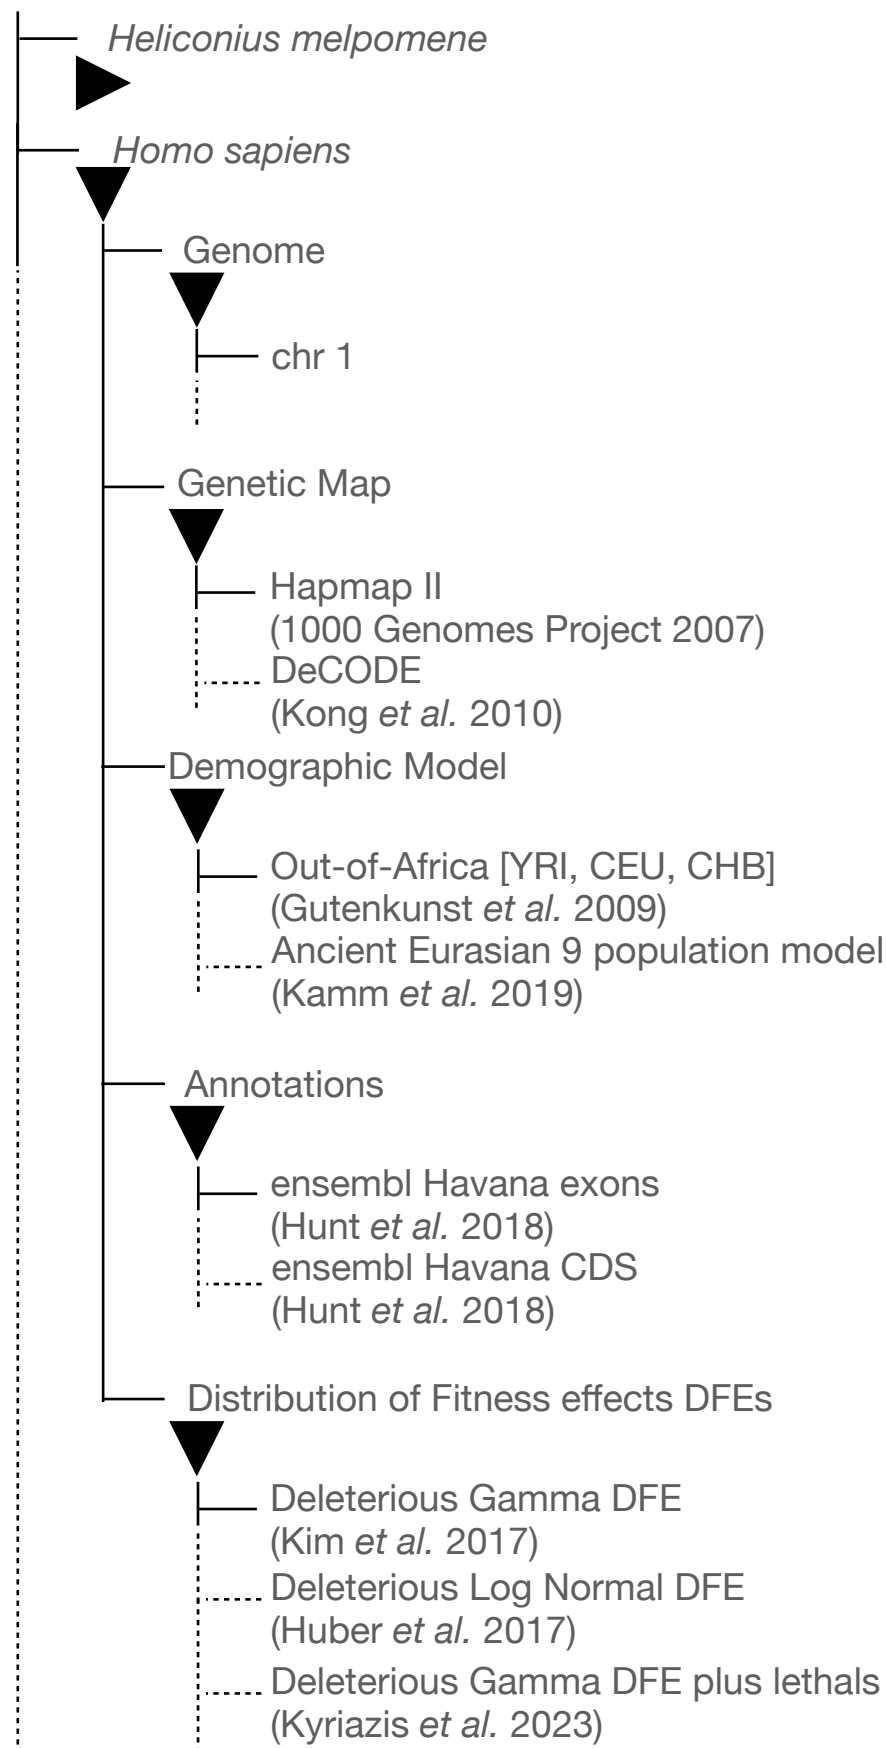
*Heliconius melpomene*

*Homo sapiens*

Genome

chr 1

Genetic Map

Hapmap II
(1000 Genomes Project 2007)

DeCODE
(Kong *et al.* 2010)

Demographic Model

Out-of-Africa [YRI, CEU, CHB]
(Gutenkunst *et al.* 2009)

Ancient Eurasian 9 population model
(Kamm *et al.* 2019)

Annotations

ensembl Havana exons
(Hunt *et al.* 2018)

ensembl Havana CDS
(Hunt *et al.* 2018)

Distribution of Fitness effects DFEs

Deleterious Gamma DFE
(Kim *et al.* 2017)

Deleterious Log Normal DFE
(Huber *et al.* 2017)

Deleterious Gamma DFE plus lethals
(Kyriazis *et al.* 2023)